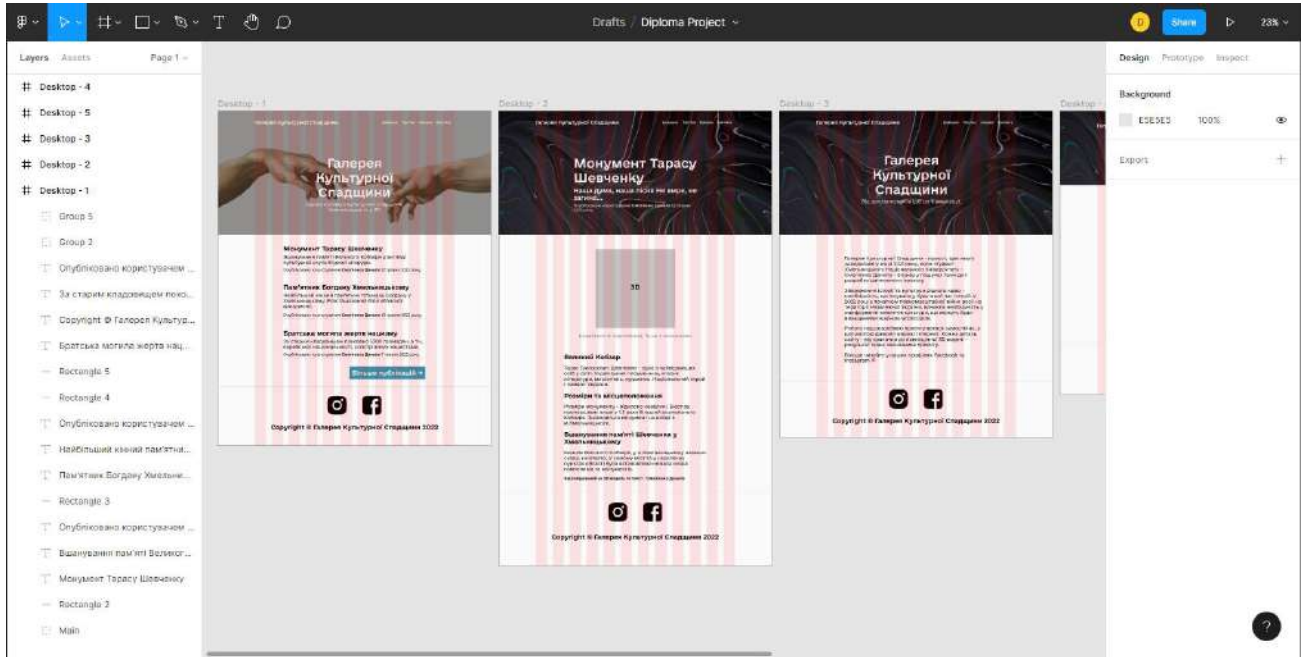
Drafts / Diploma Project

D Share 23%

Layers Assets Page 1

Desktop - 4
Desktop - 5
Desktop - 3
Desktop - 2
Desktop - 1
Group 5
Group 2
Опубліковано користувачем ...
За старим кладовищем похо...
Copyright © Галерея Культур...
Братська могила жертв нац...
Rectangle 5
Rectangle 4
Опубліковано користувачем ...
Найбільший кінний пам'ятні...
Пам'ятник Богдану Хмельни...
Rectangle 3
Опубліковано користувачем ...
Вшанування пам'яті Великог...
Монумент Тарасу Шевченку
Rectangle 2
Main

Desktop - 1

Галерея Культурної Спадщини

Монумент Тарасу Шевченку

Пам'ятник Богдану Хмельницькому

Братська могила жертв нацизму

Більше публікацій

Copyright © Галерея Культурної Спадщини 2022

Desktop - 2

Монумент Тарасу Шевченку

Наша дума, наша пісня не вмре, не загине...

3D

Великий Кобзар

Розміри та місцерозташування

Вшанування пам'яті Шевченка у Хмельницькому

Copyright © Галерея Культурної Спадщини 2022

Desktop - 3

Галерея Культурної Спадщини

Copyright © Галерея Культурної Спадщини 2022

Desktop

Design Prototype Inspect

Background

E5E5E5 100%

Export

?